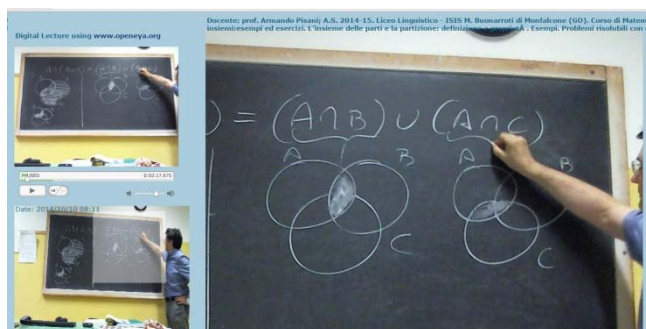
Digital Lecture using www.openeya.org

Docente: prof. Armando Pisani; A.S. 2014-15. Liceo Linguistico - ISIS M. Buonarroti di Monfalcone (GO). Corso di Mate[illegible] insiemi:esempi ed esercizi. L'insieme delle parti e la partizione: definizio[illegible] A . Esempi. Problemi risolubili con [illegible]

PAUSED 0:03:17.675

Date: 2014/10/30 08:11

$) = (A \cap B) \cup (A \cap C)$

A B C A B C